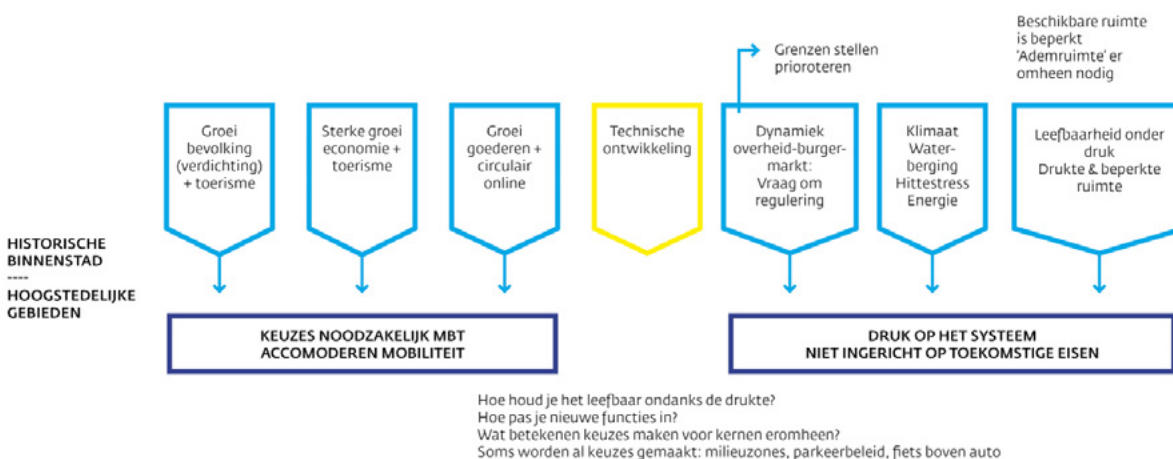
Beschikbare ruimte is beperkt 'Ademruimte' er omheen nodig

Grenzen stellen prioroteren

Groei bevolking (verdichting) + toerisme

Sterke groei economie + toerisme

Groei goederen + circulair online

Technische ontwikkeling

Dynamiek overheid-burger-markt: Vraag om regulering

Klimaat Water-berging Hittestress Energie

Leefbaarheid onder druk Drukte & beperkte ruimte

HISTORISCHE BINNENSTAD
----
HOOGSTEDELIJKE GEBIEDEN

KEUZES NOODZAKELIJK MBT ACCOMODEREN MOBILITEIT

DRUK OP HET SYSTEEM NIET INGERICHT OP TOEKOMSTIGE EISEN

Hoe houd je het leefbaar ondanks de drukte?
Hoe pas je nieuwe functies in?
Wat betekenen keuzes maken voor kernen eromheen?
Soms worden al keuzes gemaakt: milieuzones, parkeerbeleid, fiets boven auto